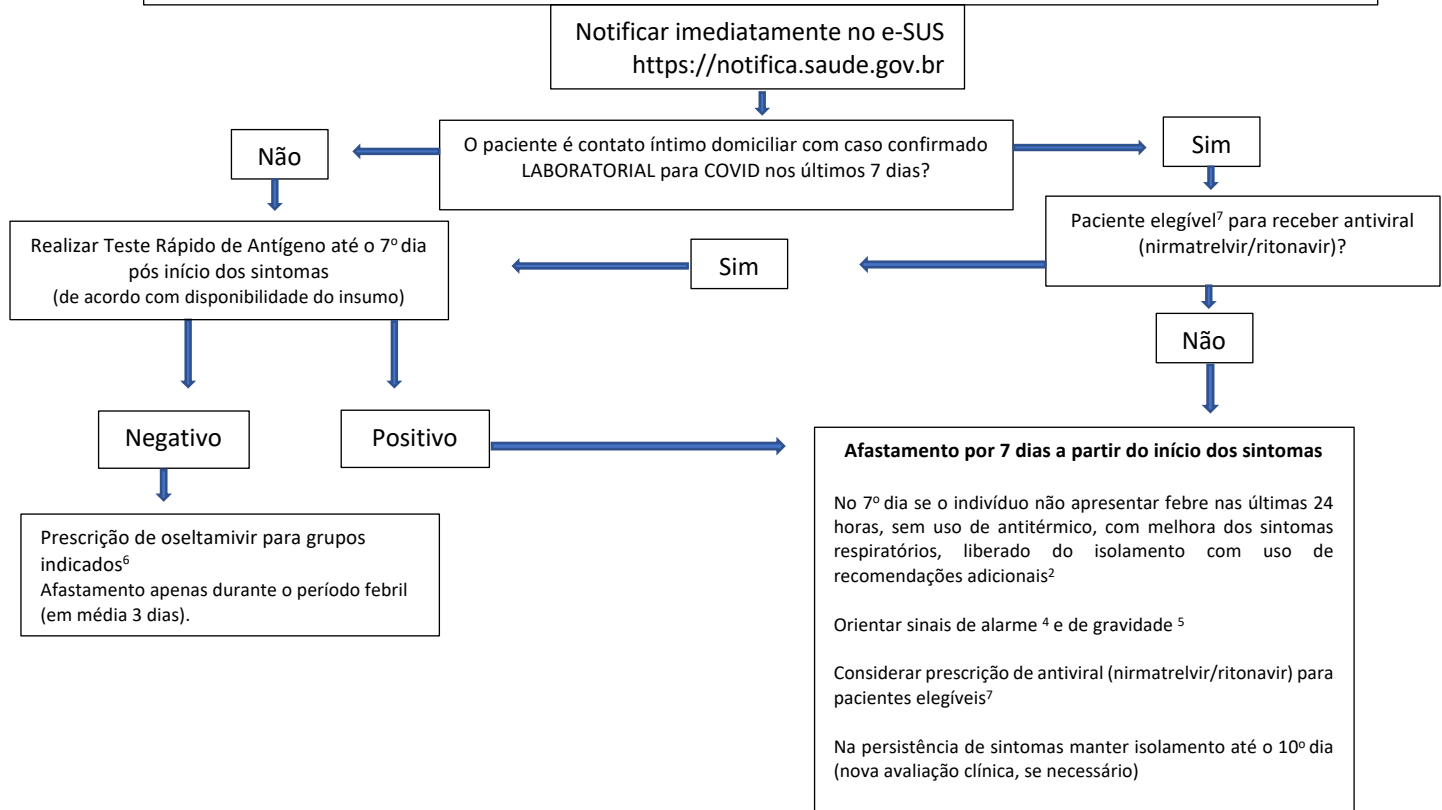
Notificar imediatamente no e-SUS https://notifica.saude.gov.br

O paciente é contato íntimo domiciliar com caso confirmado LABORATORIAL para COVID nos últimos 7 dias?

Não

Sim

Realizar Teste Rápido de Antígeno até o 7º dia pós início dos sintomas (de acordo com disponibilidade do insumo)

Sim

Paciente elegível$^7$ para receber antiviral (nirmatrelvir/ritonavir)?

Não

Negativo

Positivo

Prescrição de oseltamivir para grupos indicados$^6$
Afastamento apenas durante o período febril (em média 3 dias).

**Afastamento por 7 dias a partir do início dos sintomas**

No 7º dia se o indivíduo não apresentar febre nas últimas 24 horas, sem uso de antitérmico, com melhora dos sintomas respiratórios, liberado do isolamento com uso de recomendações adicionais$^2$

Orientar sinais de alarme $^4$ e de gravidade $^5$

Considerar prescrição de antiviral (nirmatrelvir/ritonavir) para pacientes elegíveis$^7$

Na persistência de sintomas manter isolamento até o 10º dia (nova avaliação clínica, se necessário)